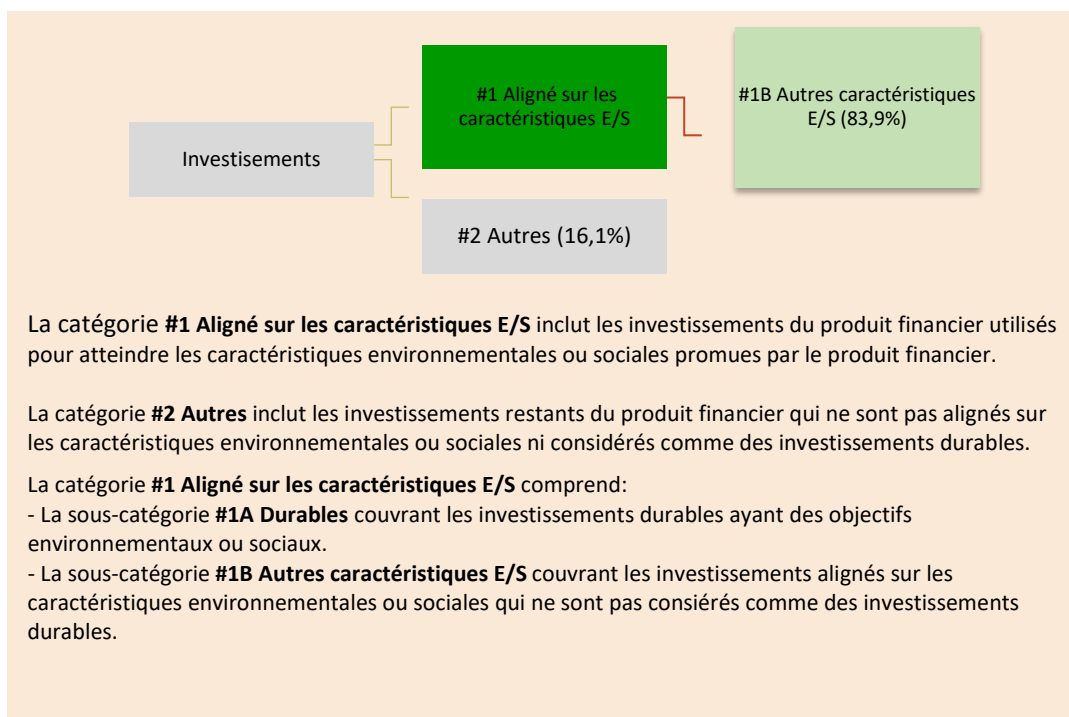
Investisements

#1 Aligné sur les caractéristiques E/S

#1B Autres caractéristiques E/S (83,9%)

#2 Autres (16,1%)

La catégorie **#1 Aligné sur les caractéristiques E/S** inclut les investissements du produit financier utilisés pour atteindre les caractéristiques environnementales ou sociales promues par le produit financier.

La catégorie **#2 Autres** inclut les investissements restants du produit financier qui ne sont pas alignés sur les caractéristiques environnementales ou sociales ni considérés comme des investissements durables.

La catégorie **#1 Aligné sur les caractéristiques E/S** comprend:
- La sous-catégorie **#1A Durables** couvrant les investissements durables ayant des objectifs environnementaux ou sociaux.
- La sous-catégorie **#1B Autres caractéristiques E/S** couvrant les investissements alignés sur les caractéristiques environnementales ou sociales qui ne sont pas consiérés comme des investissements durables.